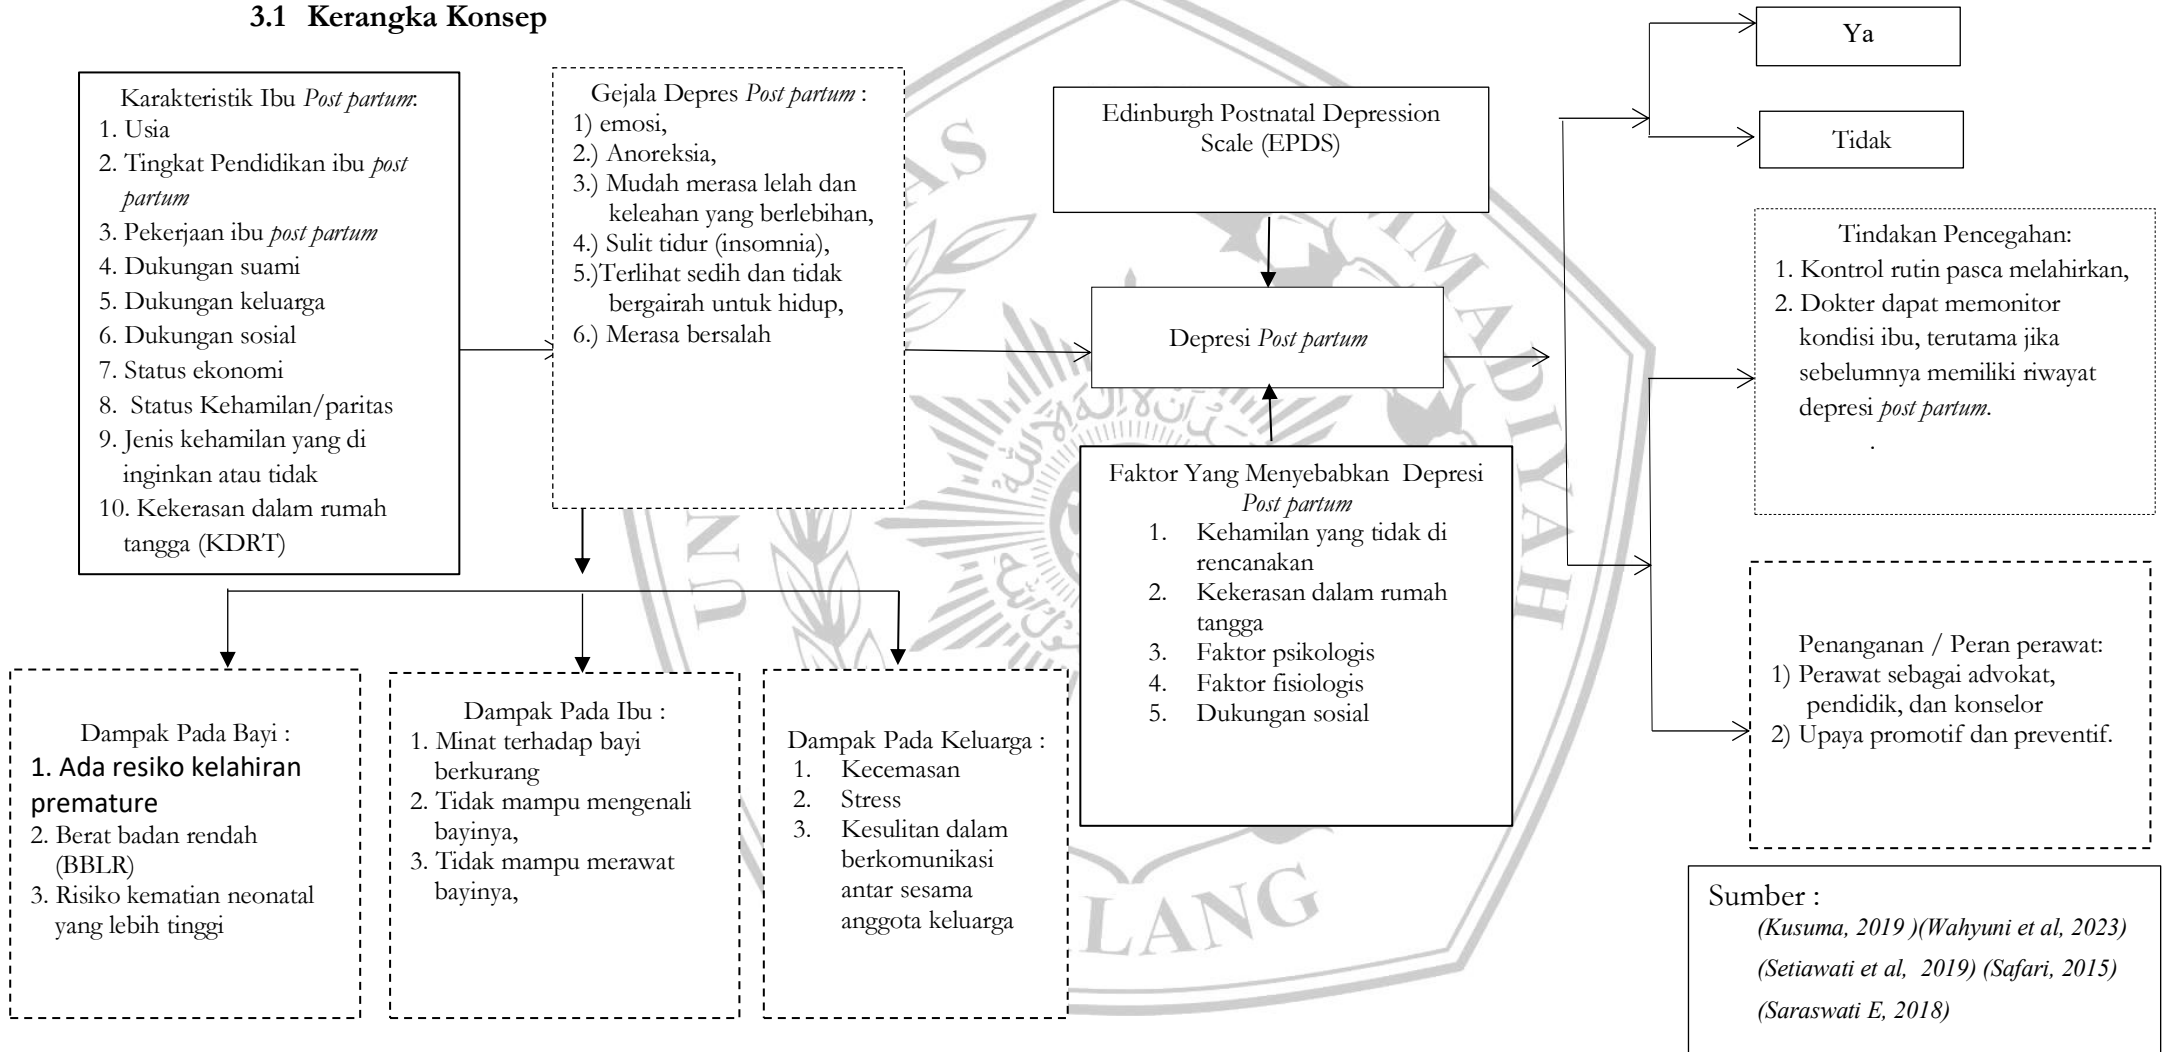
3.1 Kerangka Konsep

Karakteristik Ibu *Post partum*:
1. Usia
2. Tingkat Pendidikan ibu *post partum*
3. Pekerjaan ibu *post partum*
4. Dukungan suami
5. Dukungan keluarga
6. Dukungan sosial
7. Status ekonomi
8. Status Kehamilan/paritas
9. Jenis kehamilan yang di inginkan atau tidak
10. Kekerasan dalam rumah tangga (KDRT)

Gejala Depres *Post partum* :
1) emosi,
2.) Anoreksia,
3.) Mudah merasa lelah dan keleahan yang berlebihan,
4.) Sulit tidur (insomnia),
5.)Terlihat sedih dan tidak bergairah untuk hidup,
6.) Merasa bersalah

Edinburgh Postnatal Depression Scale (EPDS)

Depresi *Post partum*

Faktor Yang Menyebabkan Depresi *Post partum*
1. Kehamilan yang tidak di rencanakan
2. Kekerasan dalam rumah tangga
3. Faktor psikologis
4. Faktor fisiologis
5. Dukungan sosial

Ya

Tidak

Tindakan Pencegahan:
1. Kontrol rutin pasca melahirkan,
2. Dokter dapat memonitor kondisi ibu, terutama jika sebelumnya memiliki riwayat depresi *post partum*.
.

Penanganan / Peran perawat:
1) Perawat sebagai advokat, pendidik, dan konselor
2) Upaya promotif dan preventif.

Dampak Pada Bayi :
1. Ada resiko kelahiran premature
2. Berat badan rendah (BBLR)
3. Risiko kematian neonatal yang lebih tinggi

Dampak Pada Ibu :
1. Minat terhadap bayi berkurang
2. Tidak mampu mengenali bayinya,
3. Tidak mampu merawat bayinya,

Dampak Pada Keluarga :
1. Kecemasan
2. Stress
3. Kesulitan dalam berkomunikasi antar sesama anggota keluarga

Sumber :
*(Kusuma, 2019 )(Wahyuni et al, 2023)*
*(Setiawati et al, 2019) (Safari, 2015)*
*(Saraswati E, 2018)*